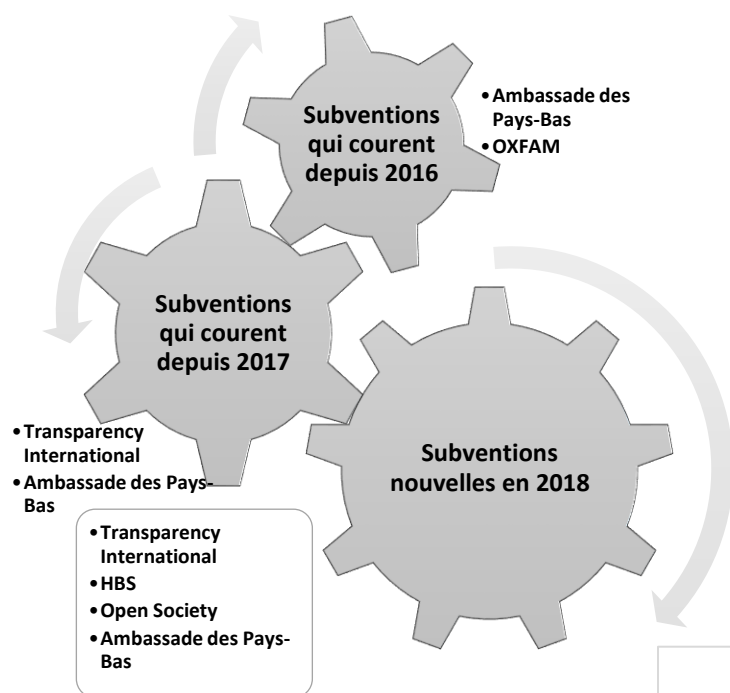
Subventions qui courent depuis 2016

• Ambassade des Pays-Bas
• OXFAM

Subventions qui courent depuis 2017

• Transparency International
• Ambassade des Pays-Bas

Subventions nouvelles en 2018

• Transparency International
• HBS
• Open Society
• Ambassade des Pays-Bas